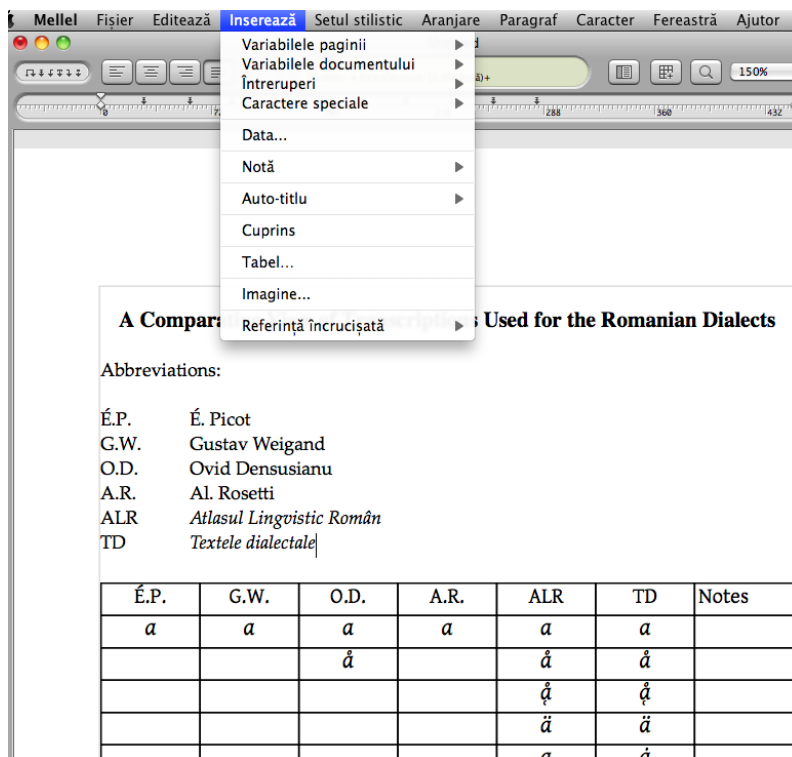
Mellel Fișier Editează Inserează Setul stilistic Aranjare Paragraf Caracter Fereastră Ajutor

Variabilele paginii
Variabilele documentului
Întreruperi
Caractere speciale
Data...
Notă
Auto-titlu
Cuprins
Tabel...
Imagine...
Referință încrucișată

150%

A Compara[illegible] Used for the Romanian Dialects

Abbreviations:

É.P. É. Picot
G.W. Gustav Weigand
O.D. Ovid Densusianu
A.R. Al. Rosetti
ALR *Atlasul Lingvistic Român*
TD *Textele dialectale*

| É.P. | G.W. | O.D. | A.R. | ALR | TD | Notes |
|---|---|---|---|---|---|---|
| *a* | *a* | *a* | *a* | *a* | *a* | |
| | | *å* | | *å* | *å* | |
| | | | | *ą̊* | *ą̊* | |
| | | | | *ä* | *ä* | |
| | | | | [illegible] | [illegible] | |